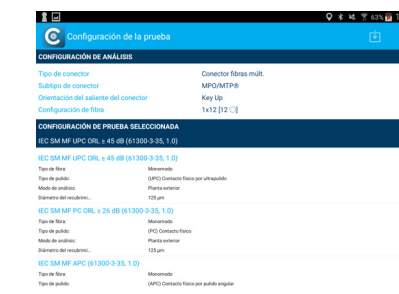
63%

Configuración de la prueba

CONFIGURACIÓN DE ANÁLISIS

Tipo de conector
Conector fibras múlt.

Subtipo de conector
MPO/MTP®

Orientación del saliente del conector
Key Up

Configuración de fibra
1x12 [12 ◯]

CONFIGURACIÓN DE PRUEBA SELECCIONADA

IEC SM MF UPC ORL ≥ 45 dB (61300-3-35, 1.0)

IEC SM MF UPC ORL ≥ 45 dB (61300-3-35, 1.0)

Tipo de fibra:
Monomodo

Tipo de pulido:
(UPC) Contacto físico por ultrapulido

Modo de análisis:
Planta exterior

Diámetro del recubrimi...
125 µm

IEC SM MF PC ORL ≥ 26 dB (61300-3-35, 1.0)

Tipo de fibra:
Monomodo

Tipo de pulido:
(PC) Contacto físico

Modo de análisis:
Planta exterior

Diámetro del recubrimi...
125 µm

IEC SM MF APC (61300-3-35, 1.0)

Tipo de fibra:
Monomodo

Tipo de pulido:
(APC) Contacto físico por pulido angular